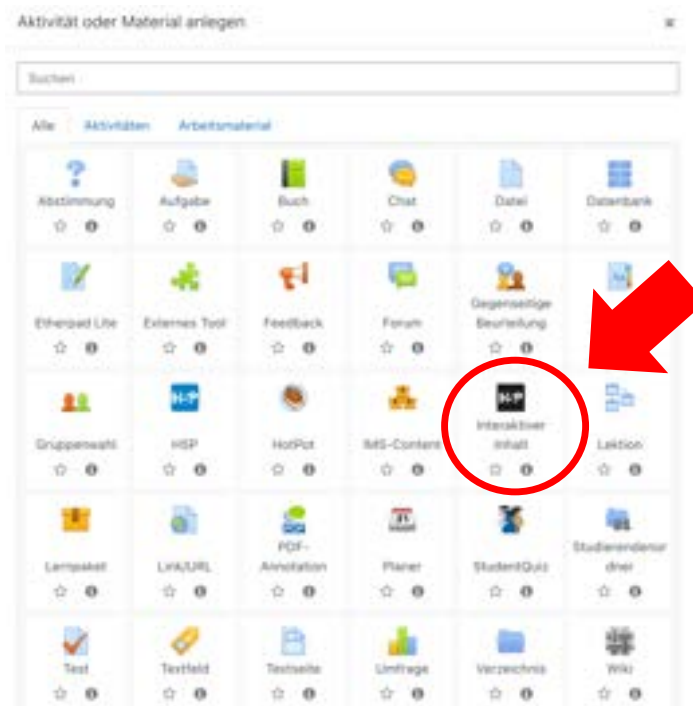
Aktivität oder Material anlegen

×

Suchen

Alle    Aktivitäten    Arbeitsmaterial

Abstimmung
Aufgabe
Buch
Chat
Datei
Datenbank

Etherpad Lite
Externes Tool
Feedback
Forum
Gegenseitige Beurteilung

Gruppenwahl
H5P
HotPot
IMS-Content
Interaktiver Inhalt
Lektion

Lernpaket
Link/URL
PDF-Annotation
Planer
StudentQuiz
Studierendenordner

Test
Textfeld
Textseite
Umfrage
Verzeichnis
Wiki